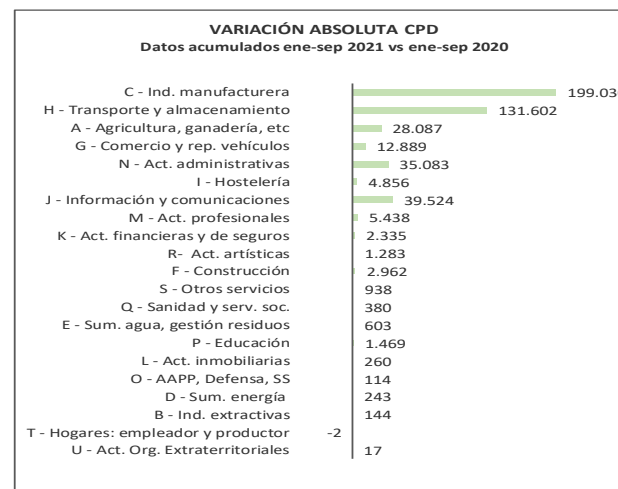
VARIACIÓN ABSOLUTA CPD
Datos acumulados ene-sep 2021 vs ene-sep 2020

C - Ind. manufacturera 199.03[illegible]
H - Transporte y almacenamiento 131.602
A - Agricultura, ganadería, etc 28.087
G - Comercio y rep. vehículos 12.889
N - Act. administrativas 35.083
I - Hostelería 4.856
J - Información y comunicaciones 39.524
M - Act. profesionales 5.438
K - Act. financieras y de seguros 2.335
R- Act. artísticas 1.283
F - Construcción 2.962
S - Otros servicios 938
Q - Sanidad y serv. soc. 380
E - Sum. agua, gestión residuos 603
P - Educación 1.469
L - Act. inmobiliarias 260
O - AAPP, Defensa, SS 114
D - Sum. energía 243
B - Ind. extractivas 144
T - Hogares: empleador y productor -2
U - Act. Org. Extraterritoriales 17